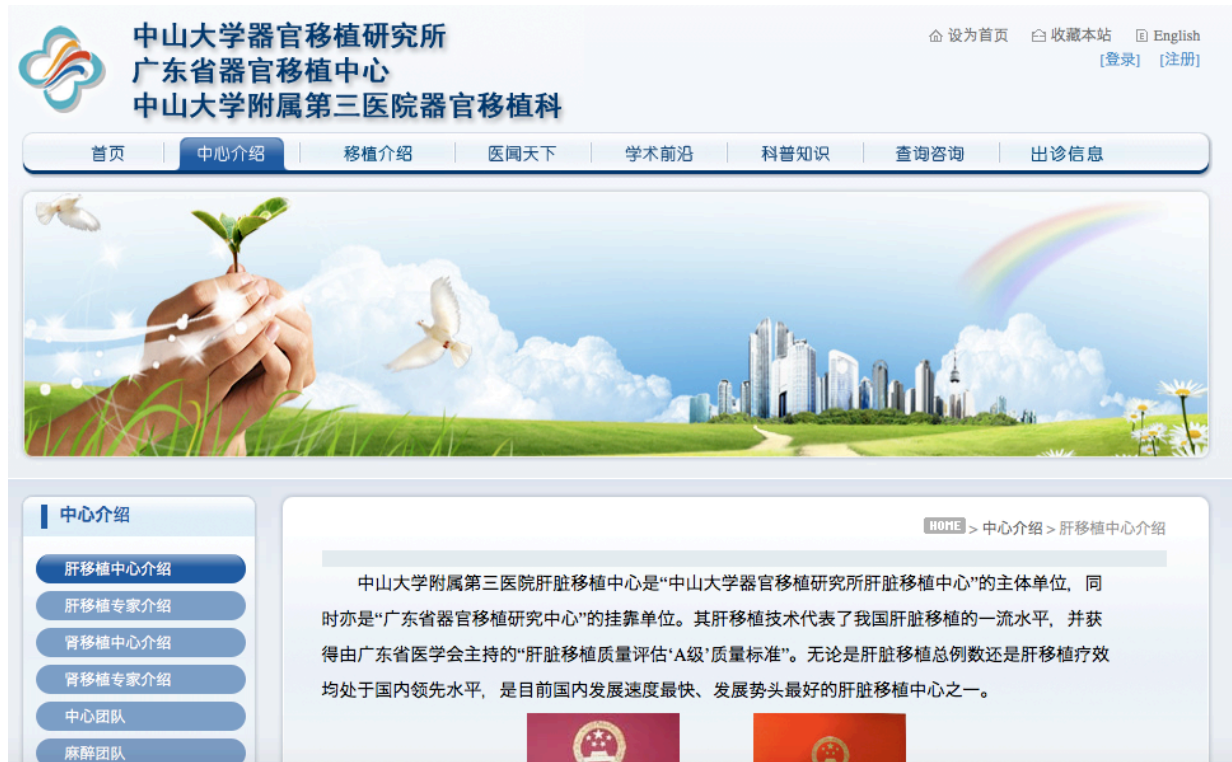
中山大学器官移植研究所
广东省器官移植中心
中山大学附属第三医院器官移植科

设为首页 收藏本站 English
[登录] [注册]

首页 中心介绍 移植介绍 医闻天下 学术前沿 科普知识 查询咨询 出诊信息

中心介绍

肝移植中心介绍
肝移植专家介绍
肾移植中心介绍
肾移植专家介绍
中心团队
麻醉团队

HOME > 中心介绍 > 肝移植中心介绍

中山大学附属第三医院肝脏移植中心是“中山大学器官移植研究所肝脏移植中心”的主体单位，同时亦是“广东省器官移植研究中心”的挂靠单位。其肝移植技术代表了我国肝脏移植的一流水平，并获得由广东省医学会主持的“肝脏移植质量评估‘A级’质量标准”。无论是肝脏移植总例数还是肝移植疗效均处于国内领先水平，是目前国内发展速度最快、发展势头最好的肝脏移植中心之一。